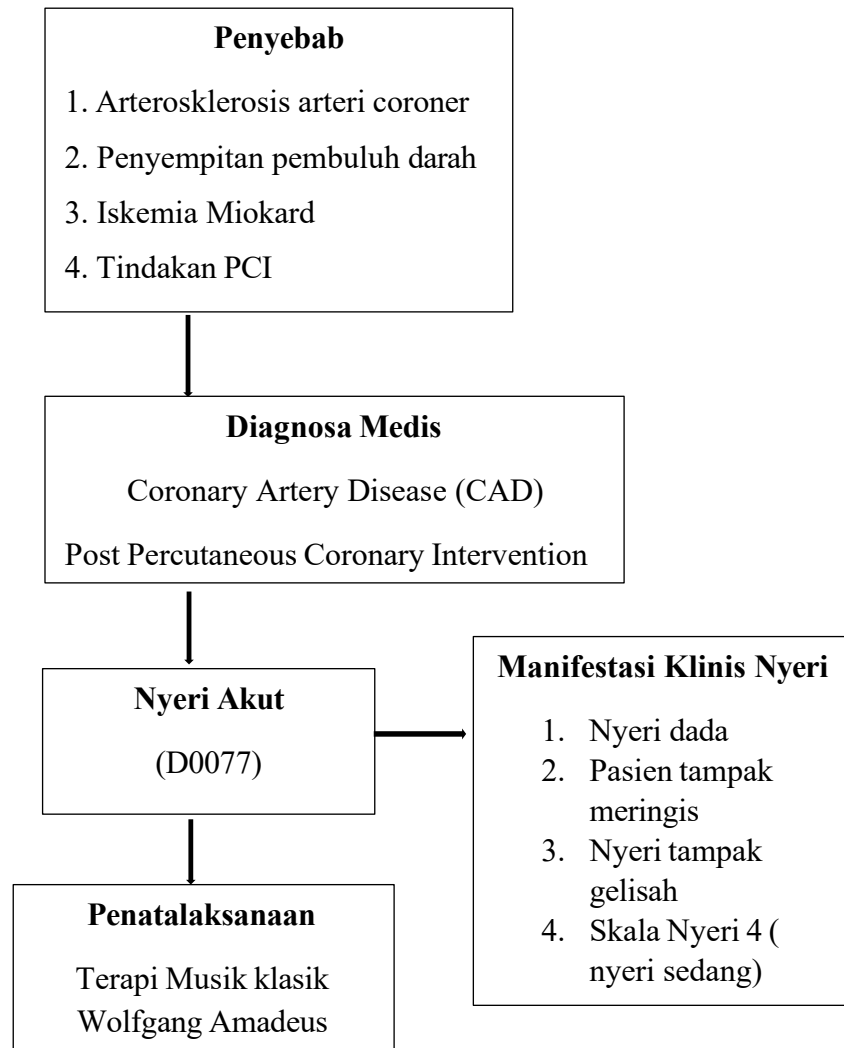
**Penyebab**

1. Arterosklerosis arteri coroner
2. Penyempitan pembuluh darah
3. Iskemia Miokard
4. Tindakan PCI

**Diagnosa Medis**

Coronary Artery Disease (CAD)

Post Percutaneous Coronary Intervention

**Nyeri Akut**

(D0077)

**Manifestasi Klinis Nyeri**

1. Nyeri dada
2. Pasien tampak meringis
3. Nyeri tampak gelisah
4. Skala Nyeri 4 ( nyeri sedang)

**Penatalaksanaan**

Terapi Musik klasik Wolfgang Amadeus